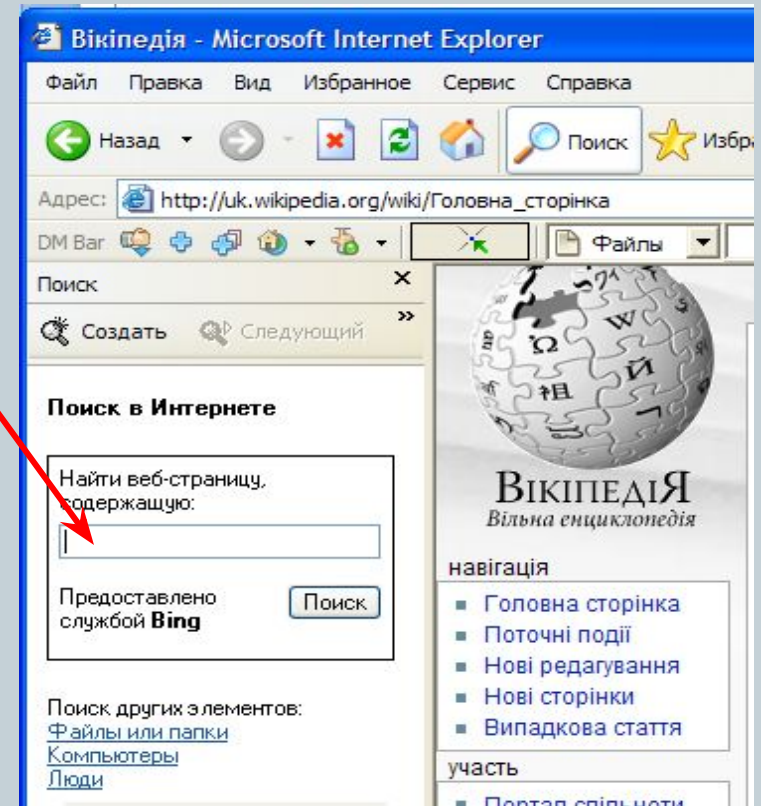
Вікіпедія - Microsoft Internet Explorer

Файл Правка Вид Избранное Сервис Справка

Назад Поиск Избра

Адрес: http://uk.wikipedia.org/wiki/Головна_сторінка

DM Bar Файлы

Поиск ×

Создать Следующий »

Поиск в Интернете

Найти веб-страницу, содержащую:

Предоставлено службой Bing Поиск

Поиск других элементов:
Файлы или папки
Компьютеры
Люди

ВікіпедіЯ
Вільна енциклопедія

навігація
Головна сторінка
Поточні події
Нові редагування
Нові сторінки
Випадкова стаття

участь
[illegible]